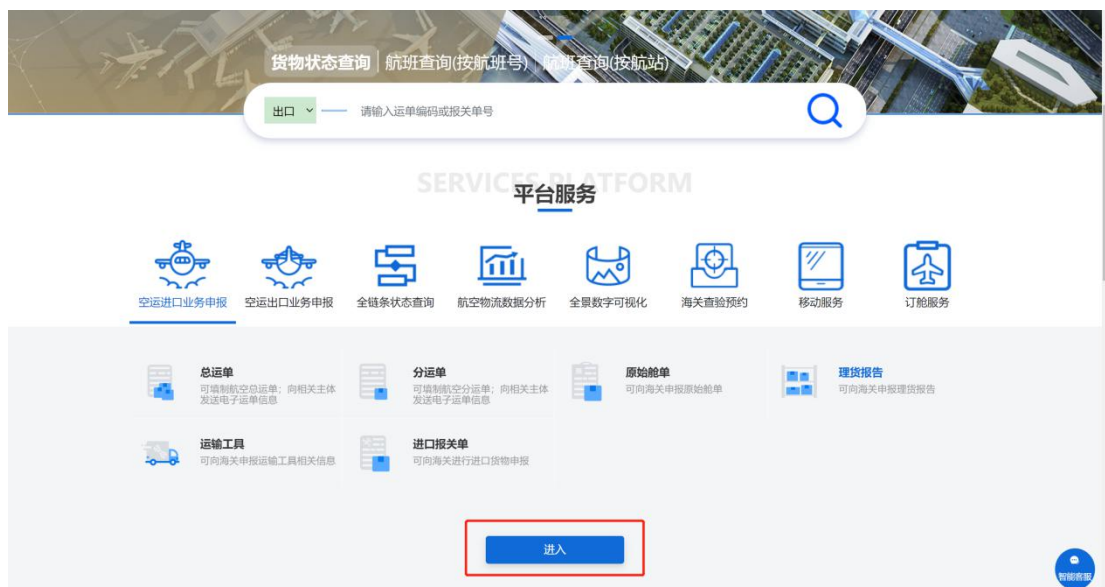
货物状态查询 | 航班查询(按航班号) | 航班查询(按航站)

出口 请输入运单编码或报关单号

SERVICES PLATFORM
平台服务

空运进口业务申报 空运出口业务申报 全链条状态查询 航空物流数据分析 全景数字可视化 海关查验预约 移动服务 订舱服务

总运单
可填制航空总运单；向相关主体发送电子运单信息

分运单
可填制航空分运单；向相关主体发送电子运单信息

原始舱单
可向海关申报原始舱单

理货报告
可向海关申报理货报告

运输工具
可向海关申报运输工具相关信息

进口报关单
可向海关进行进口货物申报

进入

智能客服